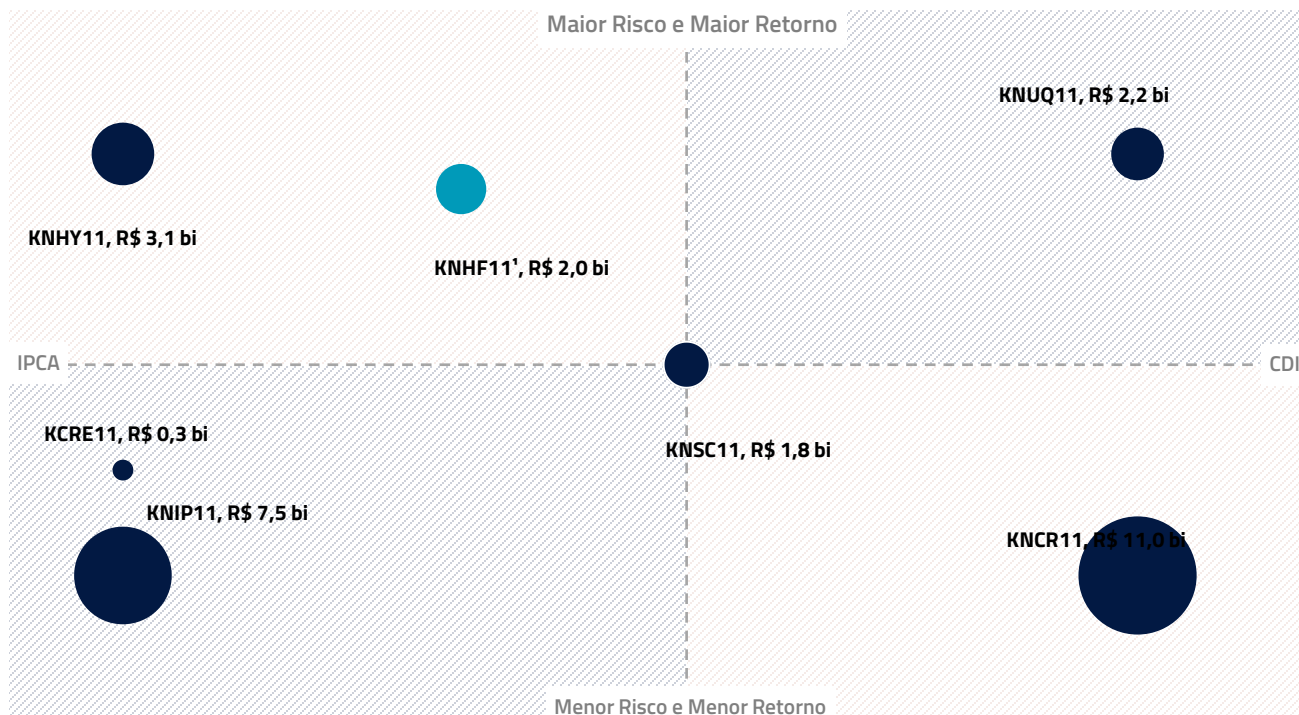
Maior Risco e Maior Retorno

KNUQ11, R$ 2,2 bi

KNHY11, R$ 3,1 bi

KNHF11¹, R$ 2,0 bi

IPCA

CDI

KCRE11, R$ 0,3 bi

KNSC11, R$ 1,8 bi

KNIP11, R$ 7,5 bi

KNCR11, R$ 11,0 bi

Menor Risco e Menor Retorno